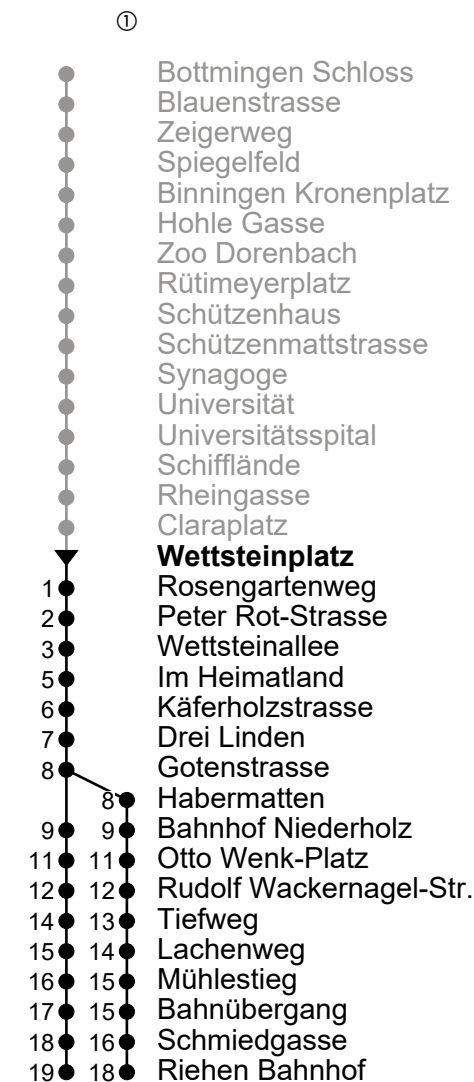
①

Bottmingen Schloss
Blauenstrasse
Zeigerweg
Spiegelfeld
Binningen Kronenplatz
Hohle Gasse
Zoo Dorenbach
Rütimeyerplatz
Schützenhaus
Schützenmattstrasse
Synagoge
Universität
Universitätsspital
Schifflände
Rheingasse
Claraplatz
**Wettsteinplatz**
1 Rosengartenweg
2 Peter Rot-Strasse
3 Wettsteinallee
5 Im Heimatland
6 Käferholzstrasse
7 Drei Linden
8 Gotenstrasse
8 Habermatten
9 9 Bahnhof Niederholz
11 11 Otto Wenk-Platz
12 12 Rudolf Wackernagel-Str.
14 13 Tiefweg
15 14 Lachenweg
16 15 Mühlestieg
17 15 Bahnübergang
18 16 Schmiedgasse
19 18 Riehen Bahnhof